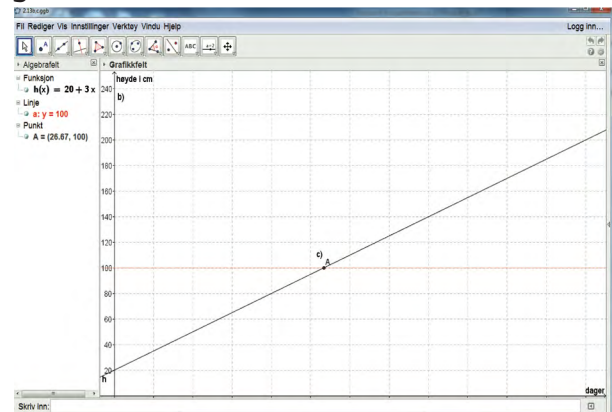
2.13b.ggb

Fil Rediger Vis Innstillinger Verktøy Vindu Hjelp

Logg inn...

ABC

Algebrafelt

Funksjon

$h(x) = 20 + 3x$

Linje

a: y = 100

Punkt

A = (26.67, 100)

Grafikkfelt

høyde i cm

b)

240

220

200

180

160

140

120

100

80

60

40

20

h

c)

A

dager

Skriv inn: